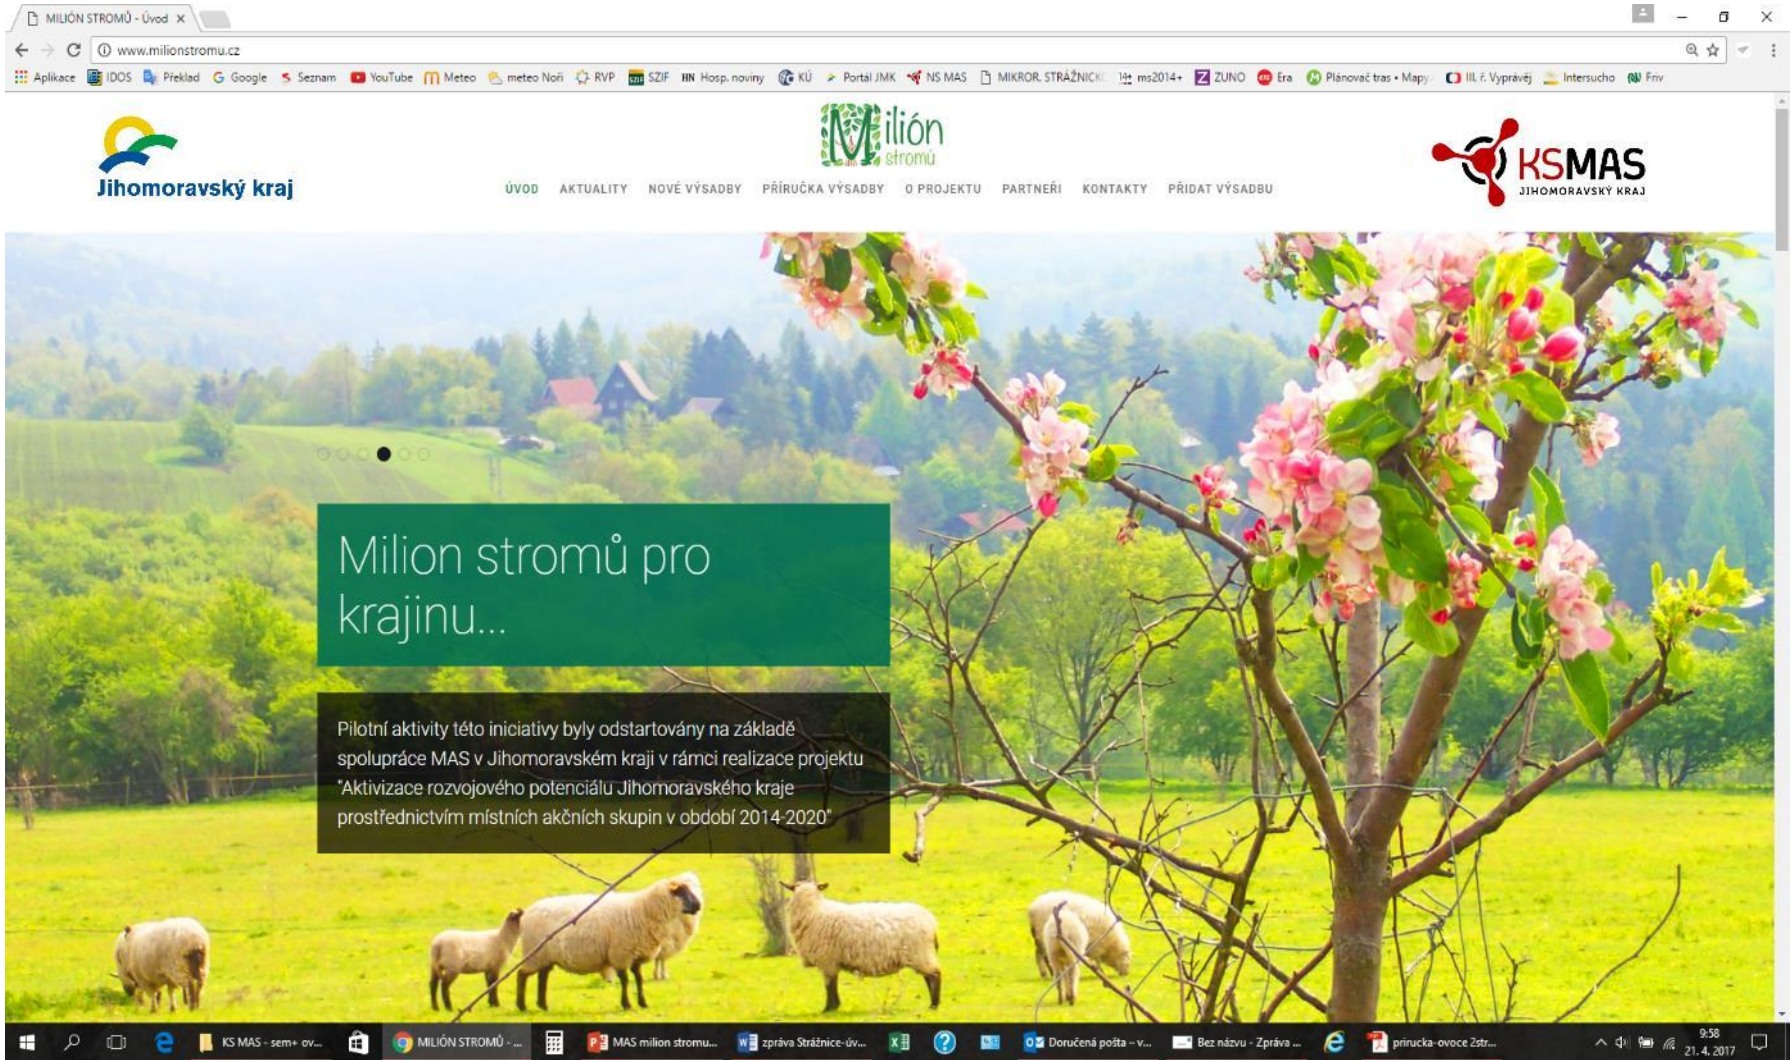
MILIÓN STROMŮ - Úvod ×

www.milionstromu.cz

Aplikace IDOS Překlad Google Seznam YouTube Meteo meteo Noři RVP SZIF Hosp. noviny KÚ Portál JMK NS MAS MIKROR. STRÁŽNICK ms2014+ ZUNO Era Plánovač tras • Mapy Ill. f. Vyprávěj Intersucho Friv

Jihomoravský kraj

Milión stromů

ÚVOD AKTUALITY NOVÉ VÝSADBY PŘÍRUČKA VÝSADBY O PROJEKTU PARTNEŘI KONTAKTY PŘIDAT VÝSADBU

KSMAS JIHOMORAVSKÝ KRAJ

Milion stromů pro krajinu...

Pilotní aktivity této iniciativy byly odstartovány na základě spolupráce MAS v Jihomoravském kraji v rámci realizace projektu "Aktivizace rozvojového potenciálu Jihomoravského kraje prostřednictvím místních akčních skupin v období 2014-2020"

KS MAS - sem+ ov... MILIÓN STROMŮ - ... MAS milion stromu... zpráva Strážnice-úv... Doručená pošta – v... Bez názvu - Zpráva ... prirucka-ovoce 2str...

9:58
21. 4. 2017